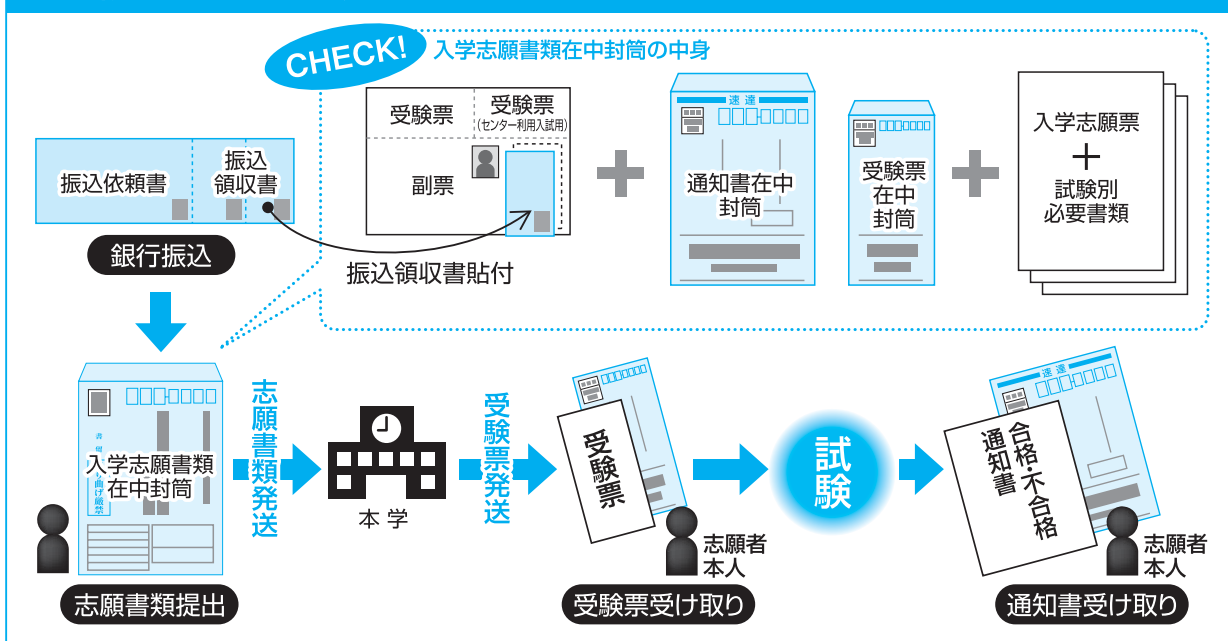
CHECK! 入学志願書類在中封筒の中身

受験票

受験票
(センター利用入試用)

副票

振込領収書貼付

速達

通知書在中封筒

受験票在中封筒

入学志願票
＋
試験別必要書類

振込依頼書

振込領収書

銀行振込

入学志願書類在中封筒

志願書類発送

本学

受験票発送

受験票

試験

速達

合格・不合格通知書

志願者本人

志願者本人

志願書類提出

受験票受け取り

通知書受け取り